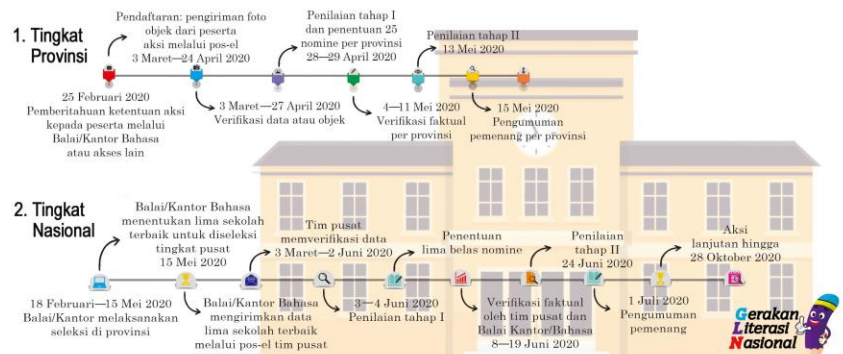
1. Tingkat Provinsi

Pendaftaran: pengiriman foto objek dari peserta aksi melalui pos-el 3 Maret—24 April 2020

Penilaian tahap I dan penentuan 25 nomine per provinsi 28—29 April 2020

Penilaian tahap II 13 Mei 2020

25 Februari 2020 Pemberitahuan ketentuan aksi kepada peserta melalui Balai/Kantor Bahasa atau akses lain

3 Maret—27 April 2020 Verifikasi data atau objek

4—11 Mei 2020 Verifikasi faktual per provinsi

15 Mei 2020 Pengumuman pemenang per provinsi

2. Tingkat Nasional

Balai/Kantor Bahasa menentukan lima sekolah terbaik untuk diseleksi tingkat pusat 15 Mei 2020

Tim pusat memverifikasi data 3 Maret—2 Juni 2020

Penentuan lima belas nomine

Penilaian tahap II 24 Juni 2020

Aksi lanjutan hingga 28 Oktober 2020

18 Februari—15 Mei 2020 Balai/Kantor melaksanakan seleksi di provinsi

Balai/Kantor Bahasa mengirimkan data lima sekolah terbaik melalui pos-el tim pusat

3—4 Juni 2020 Penilaian tahap I

Verifikasi faktual oleh tim pusat dan Balai Kantor/Bahasa 8—19 Juni 2020

1 Juli 2020 Pengumuman pemenang

Gerakan Literasi Nasional